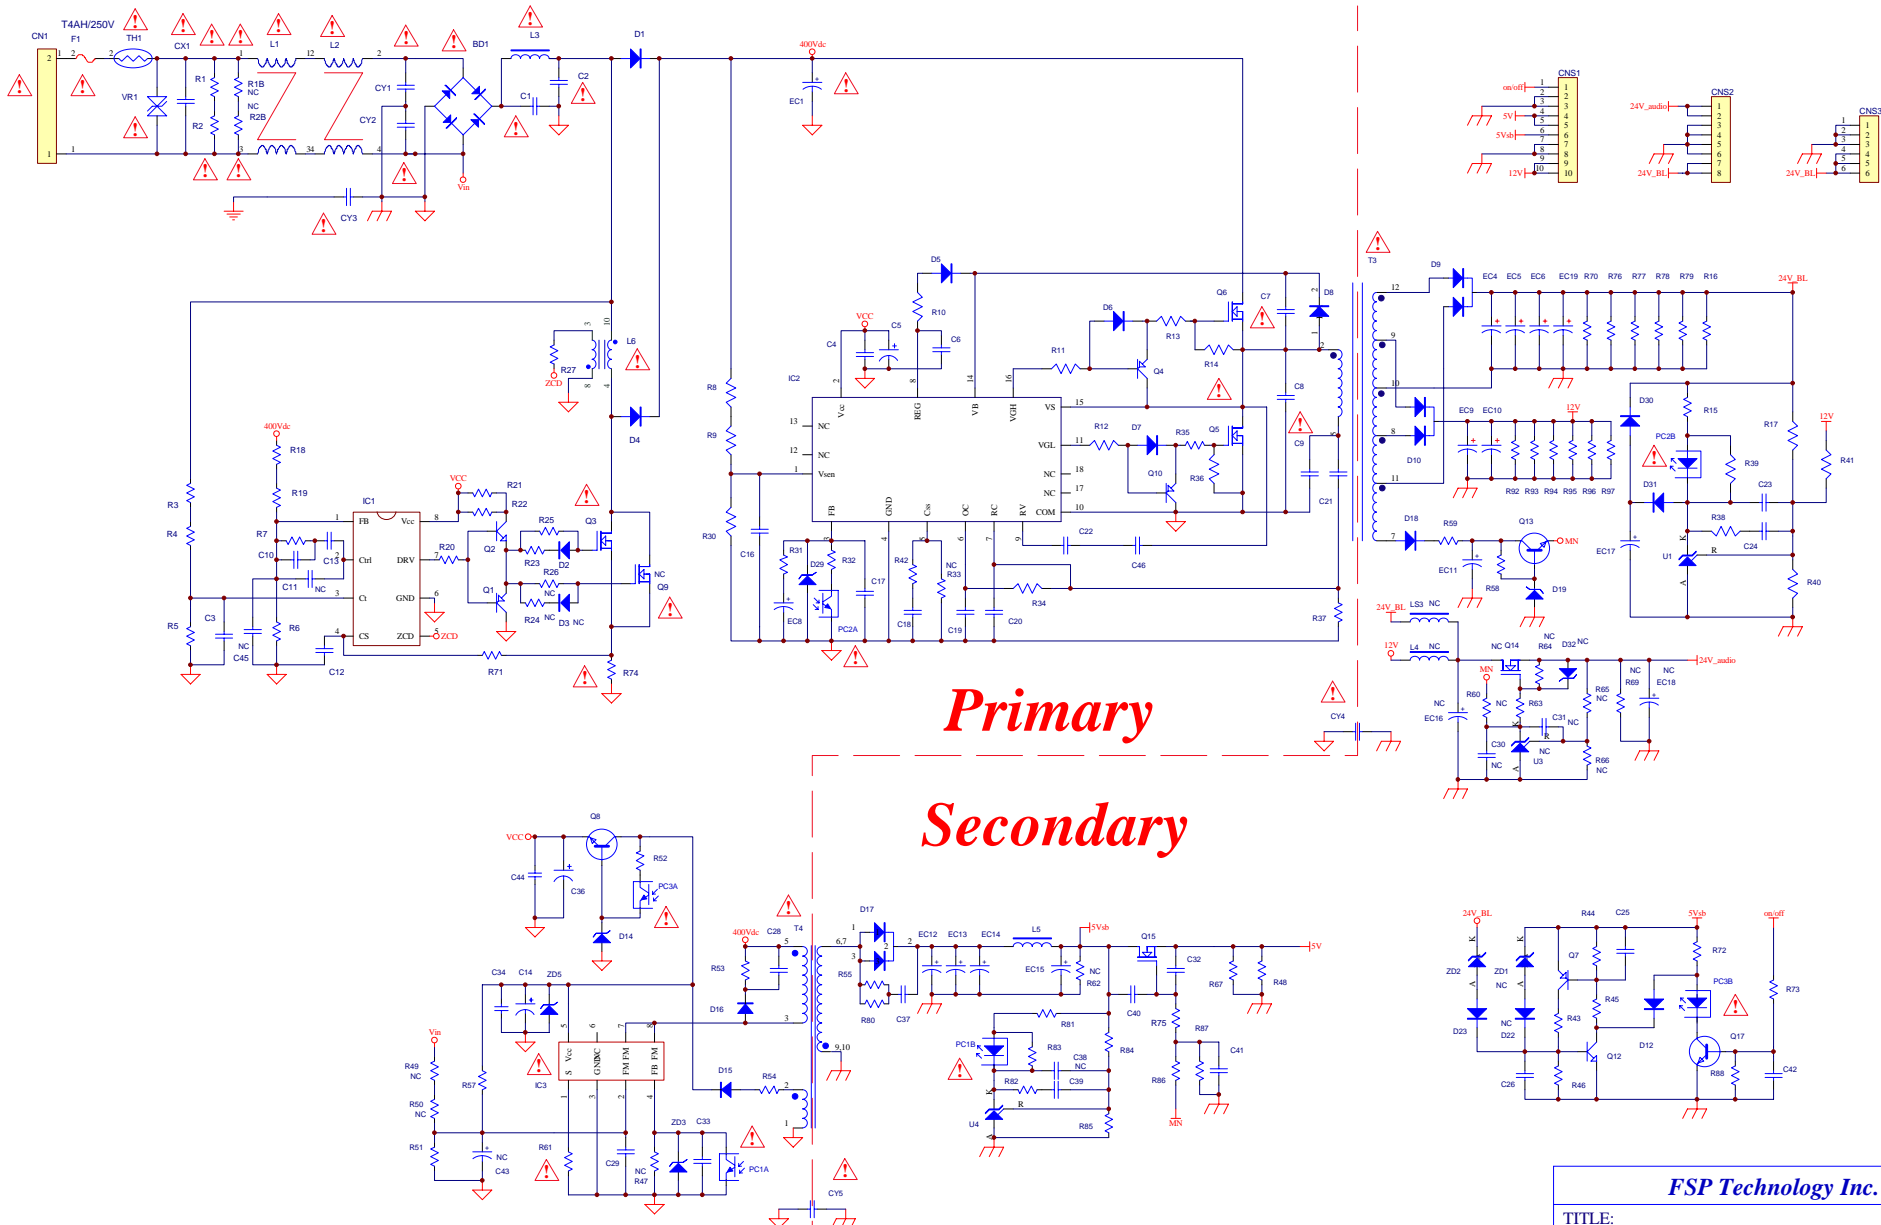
CN1
F1
T4AH/250V
TH1
CX1
L1
L2
BD1
L3
D1
400Vdc
VR1
R1
R1B NC
R2B
R2
CY1
CY2
CY3
C1
C2
EC1
Vin

Primary

Secondary

IC1
FB Vcc
Ctrl DRV
Ct GND
CS ZCD
400Vdc
R18
R19
R3
R4
R5
R7
C10
C13
C11 NC
C3
C45 NC
R6
C12
R71
R74
VCC
R21
R22
R20
Q2
Q1
R25
R23
D2
R26
R24
D3 NC
Q3
NC
Q9
ZCD
L6
R27
D4

IC2
NC
NC
Vsen
Vcc
REG
VB
VGH
VS
VGL
NC
NC
COM
FB
GND
Css
OC
RC
RV
R8
R9
R30
C16
R31
D29
R32
C17
EC8
PC2A
R42
C18
NC R33
C19
C20
R34
R37
VCC
C4
C5
C6
R10
D5
R11
D6
R13
R14
Q4
Q6
C7
D8
R12
D7
R35
Q5
Q10
R36
C8
C9
C21
C22
C46
CY4

CNS1
on/off
5V
5Vsb
12V
CNS2
24V_audio
24V_BL
CNS3
24V_BL

T3
D9
EC4 EC5 EC6 EC19 R70 R76 R77 R78 R79 R16
24V_BL
EC9 EC10
12V
D10
R92 R93 R94 R95 R96 R97
D30
R15
PC2B
R39
R17
12V
R41
D31
C23
R38
C24
EC17
U1
R40
D18
R59
Q13
MN
EC11
R58
D19
24V_BL LS3 NC
12V L4 NC
NC Q14 NC R64 D32 NC
24V_audio
MN
R60 NC
NC EC16
R63
C31 NC
C30 NC
NC U3
R65 NC
NC R69
NC EC18
R66 NC

VCC
Q8
R52
C44
C36
PC3A
D14
C34 C14 ZD5
Vin
R49 NC
R50 NC
R51
R57
NC C43
IC3
S Vcc GND NC FM FM FB FM
R61
C29
NC R47
ZD3 C33
PC1A
400Vdc C28 T4
R53
D16
D15
R54
CY5
D17
R55
R80
C37
EC12 EC13 EC14 L5
5Vsb
Q15
5V
EC15
NC R62
C32
R67 R48
R81
C40
R75
R87
PC1B
R83
C38 NC
C39
R84
R82
R
R86
C41
U4
R85
MN

24V_BL R44 C25 5Vsb on/off
ZD2
ZD1 NC
Q7
R72
PC3B
R73
R45
D23
NC D22
R43
D12
Q12
Q17
C26
R46
R88
C42

FSP Technology Inc.
TITLE: